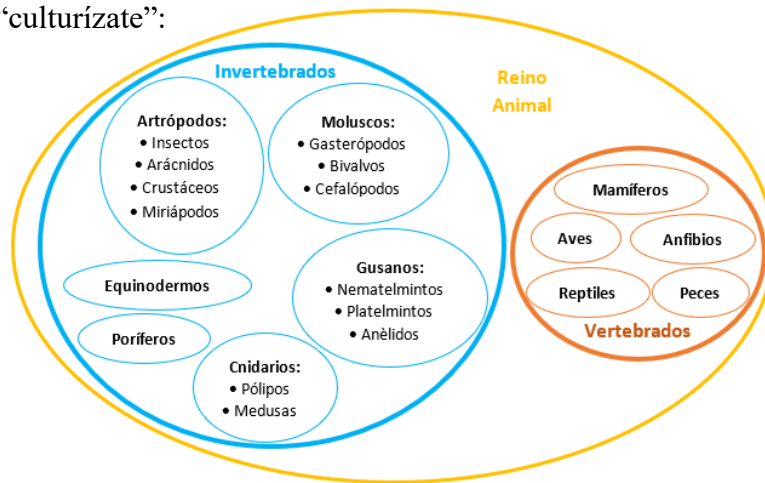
‘culturízate”:

Invertebrados

Reino Animal

Artrópodos:
• Insectos
• Arácnidos
• Crustáceos
• Miriápodos

Moluscos:
• Gasterópodos
• Bivalvos
• Cefalópodos

Equinodermos

Gusanos:
• Nematelmintos
• Platelmintos
• Anèlidos

Poríferos

Cnidarios:
• Pólipos
• Medusas

Mamíferos

Aves

Anfibios

Reptiles

Peces

Vertebrados